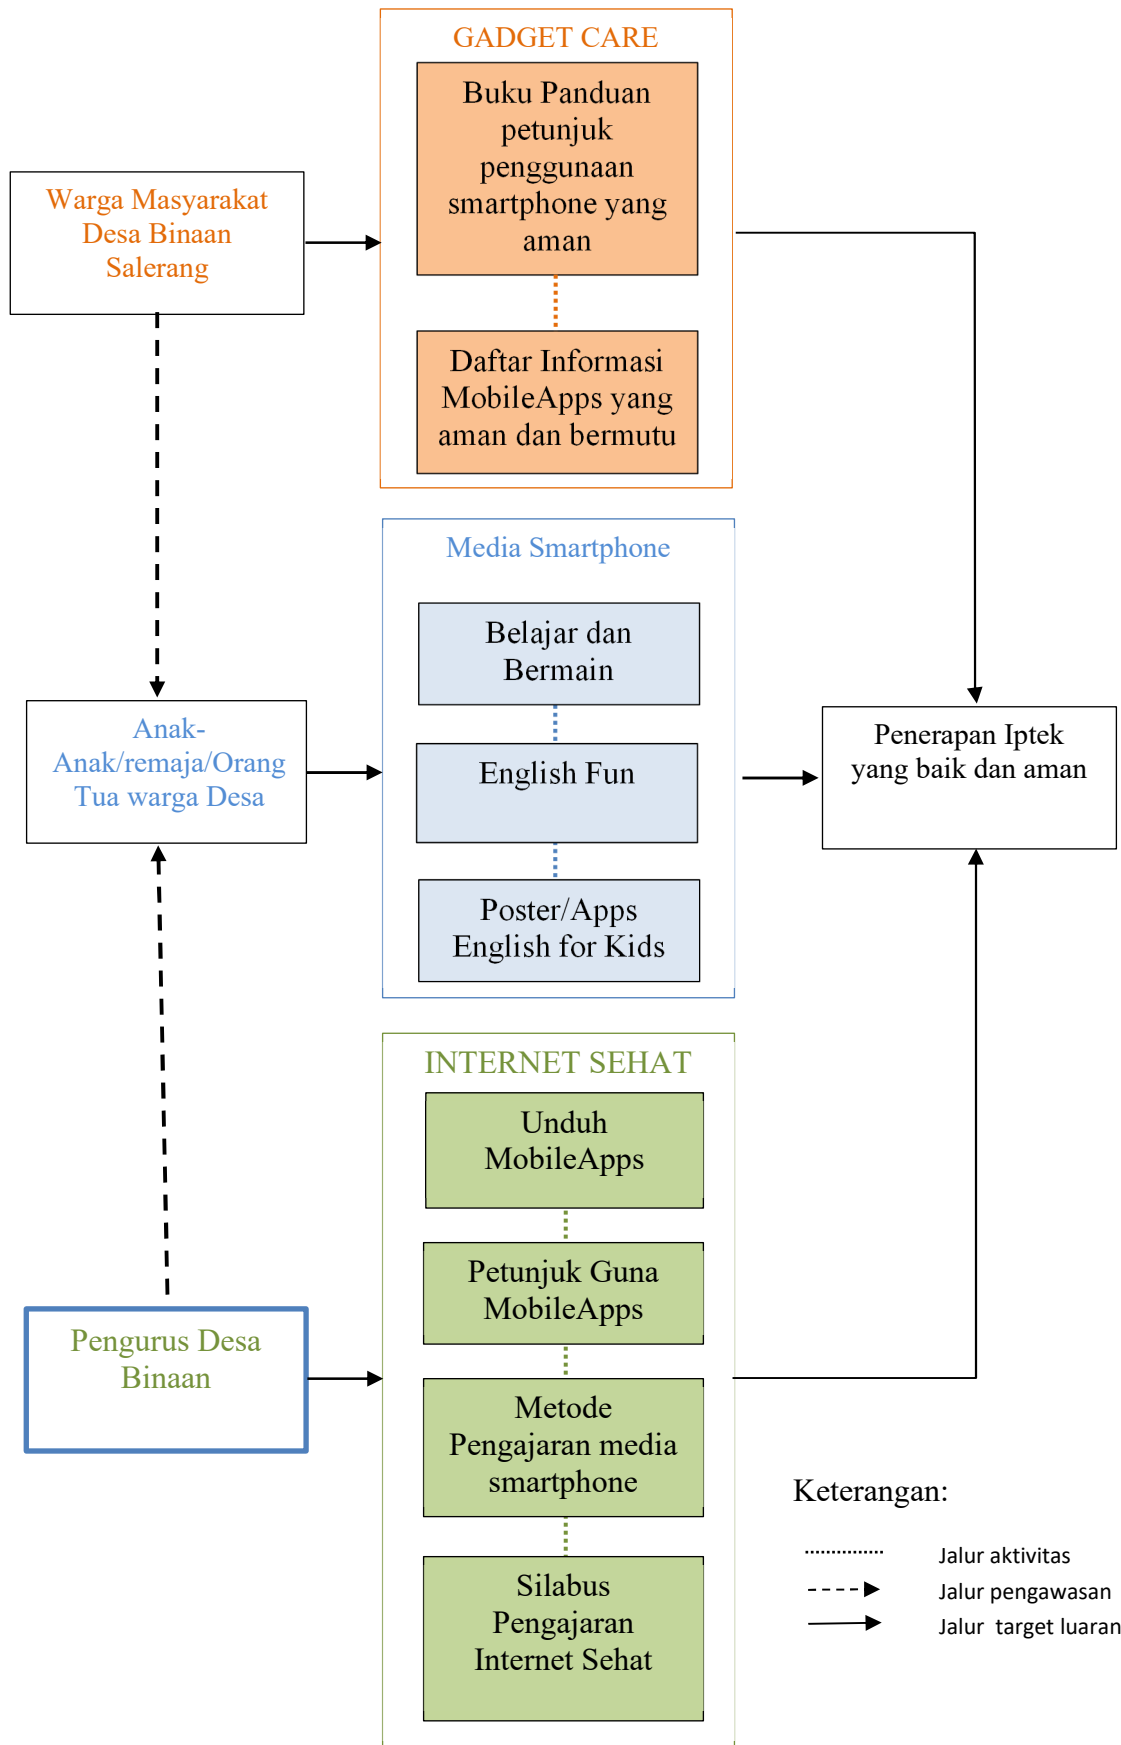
GADGET CARE

Buku Panduan petunjuk penggunaan smartphone yang aman

Daftar Informasi MobileApps yang aman dan bermutu

Warga Masyarakat Desa Binaan Salerang

Media Smartphone

Belajar dan Bermain

English Fun

Poster/Apps English for Kids

Anak-Anak/remaja/Orang Tua warga Desa

Penerapan Iptek yang baik dan aman

INTERNET SEHAT

Unduh MobileApps

Petunjuk Guna MobileApps

Metode Pengajaran media smartphone

Silabus Pengajaran Internet Sehat

Pengurus Desa Binaan

Keterangan:

Jalur aktivitas

Jalur pengawasan

Jalur target luaran